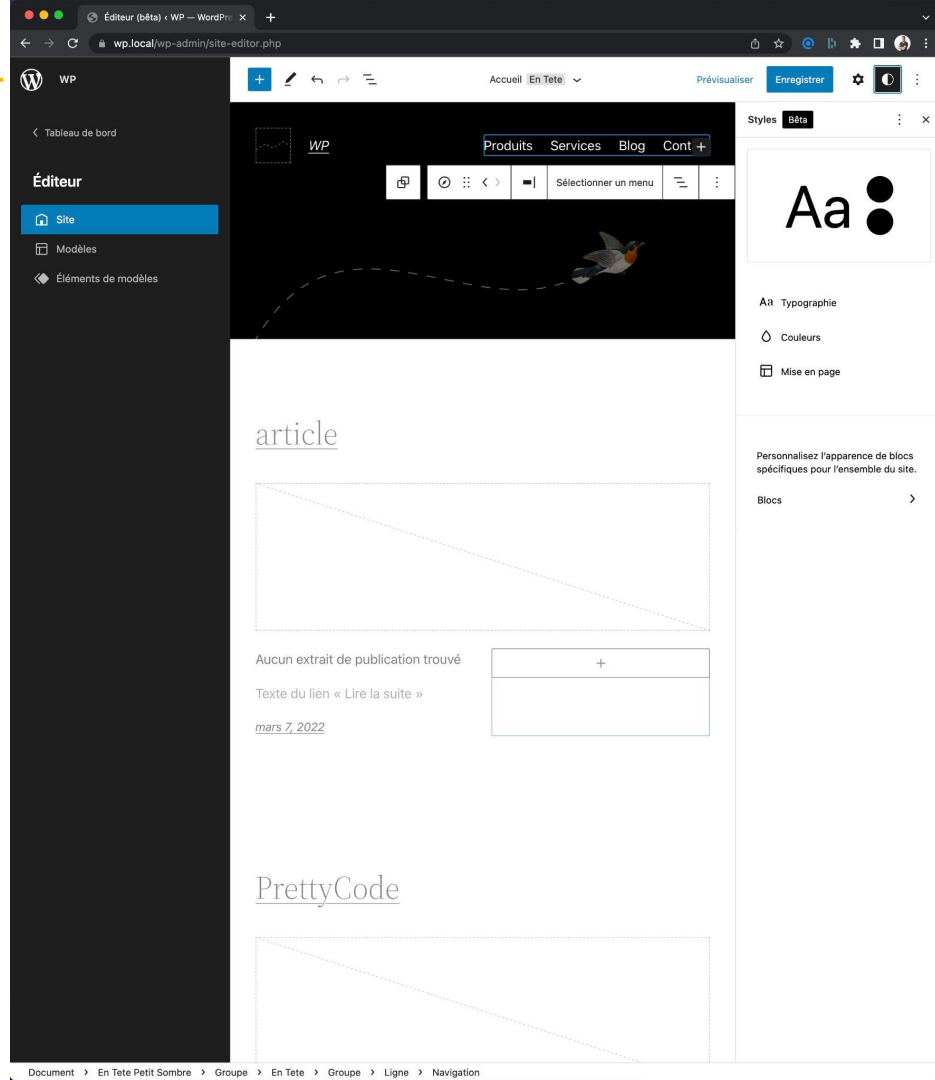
Éditeur (bêta) ‹ WP — WordPre ×
wp.local/wp-admin/site-editor.php

WP

Accueil En Tete

Prévisualiser Enregistrer

< Tableau de bord

Éditeur

Site
Modèles
Éléments de modèles

WP

Produits Services Blog Cont

Sélectionner un menu

article

Aucun extrait de publication trouvé

Texte du lien « Lire la suite »

mars 7, 2022

PrettyCode

Styles Bêta

Aa

Aa Typographie

Couleurs

Mise en page

Personnalisez l'apparence de blocs spécifiques pour l'ensemble du site.

Blocs

Document › En Tete Petit Sombre › Groupe › En Tete › Groupe › Ligne › Navigation